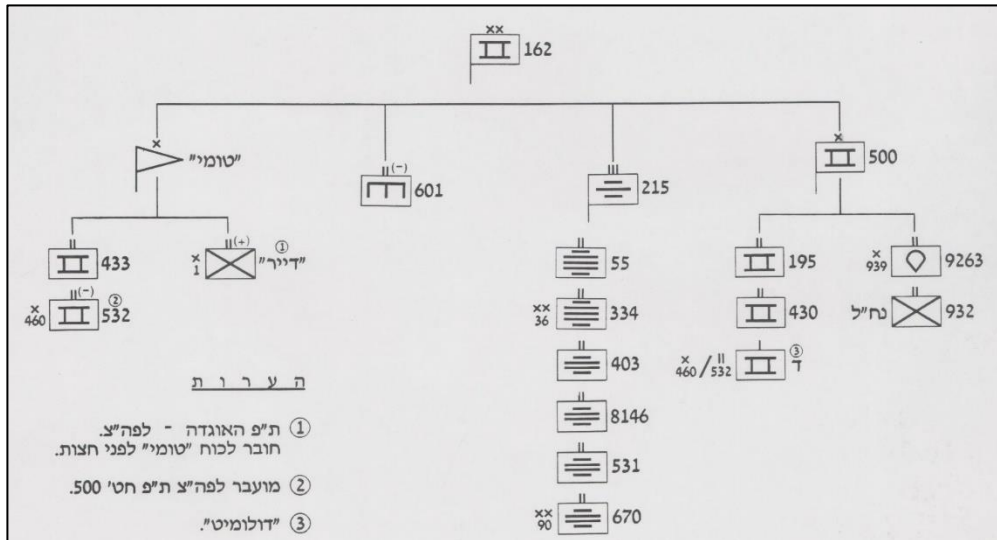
xx
162

x
"טומי"

II(−)
601

III
215

x
500

II
433

II(+) ①
x
1
"דייר"

II(−) ②
x
460
532

55

xx
36
334

403

8146

531

xx
90
670

II
195

II
430

x
460 / II
532
③
ד'

x
939
9263

נח"ל
932

ה ע ר ו ת

① ת"פ האוגדה - לפה"צ. חובר לכוח "טומי" לפני חצות.

② מועבר לפה"צ ת"פ חט' 500.

③ "דולומיט".